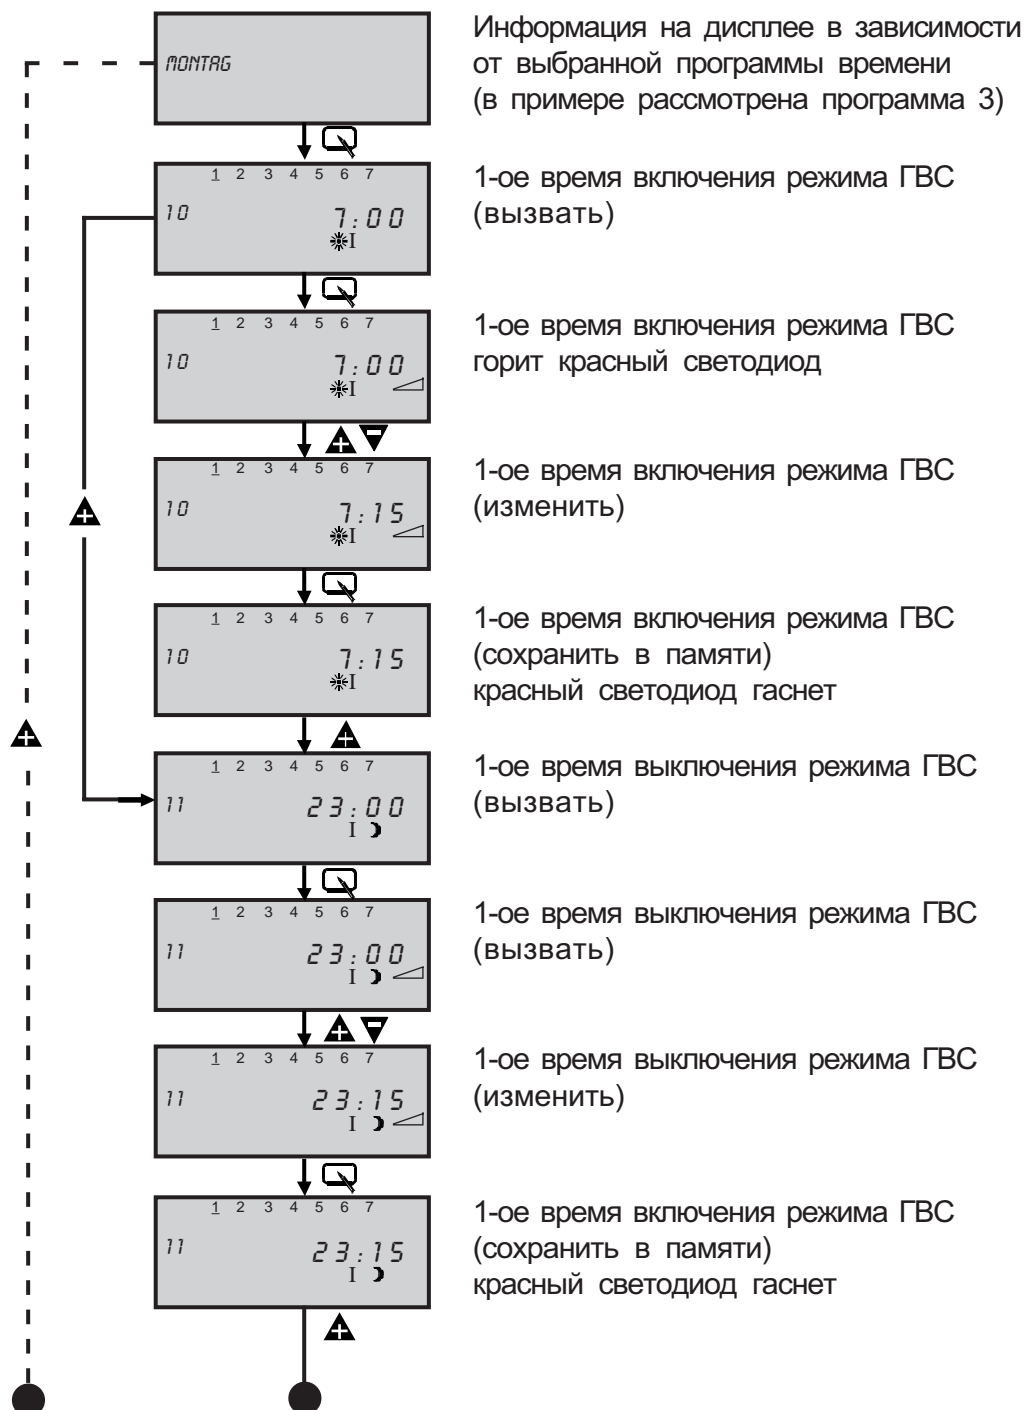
MONTAG

Информация на дисплее в зависимости от выбранной программы времени (в примере рассмотрена программа 3)

1 2 3 4 5 6 7
10 7:00

1-ое время включения режима ГВС (вызвать)

1 2 3 4 5 6 7
10 7:00

1-ое время включения режима ГВС горит красный светодиод

1 2 3 4 5 6 7
10 7:15

1-ое время включения режима ГВС (изменить)

1 2 3 4 5 6 7
10 7:15

1-ое время включения режима ГВС (сохранить в памяти) красный светодиод гаснет

1 2 3 4 5 6 7
11 23:00

1-ое время выключения режима ГВС (вызвать)

1 2 3 4 5 6 7
11 23:00

1-ое время выключения режима ГВС (вызвать)

1 2 3 4 5 6 7
11 23:15

1-ое время выключения режима ГВС (изменить)

1 2 3 4 5 6 7
11 23:15

1-ое время включения режима ГВС (сохранить в памяти) красный светодиод гаснет